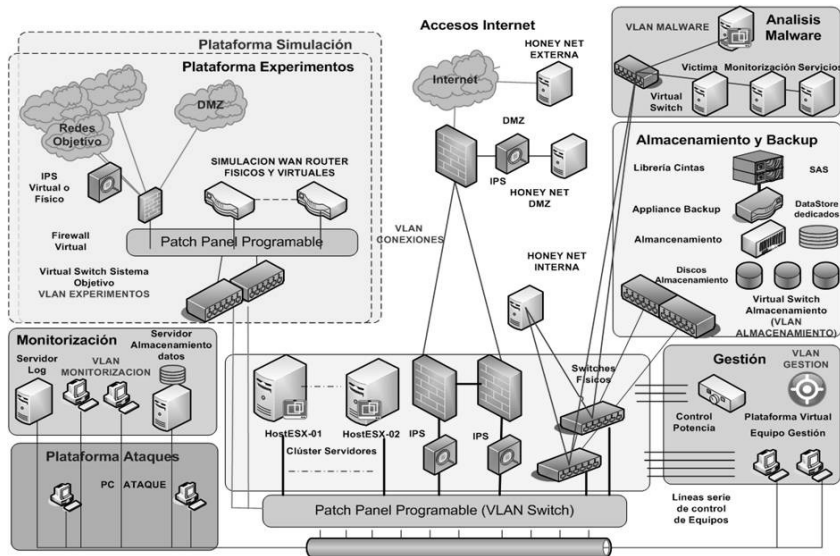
Plataforma Simulación

Plataforma Experimentos

DMZ

Redes Objetivo

IPS Virtual o Físico

SIMULACION WAN ROUTER FISICOS Y VIRTUALES

Firewall Virtual

Patch Panel Programable

Virtual Switch Sistema Objetivo
VLAN EXPERIMENTOS

Accesos Internet

Internet

HONEY NET EXTERNA

DMZ

IPS

HONEY NET DMZ

VLAN CONEXIONES

HONEY NET INTERNA

VLAN MALWARE

Analisis Malware

Victima

Monitorización Servicios

Virtual Switch

Almacenamiento y Backup

Librería Cintas

SAS

Appliance Backup

DataStore dedicados

Almacenamiento

Discos Almacenamiento

Virtual Switch Almacenamiento (VLAN ALMACENAMIENTO)

Monitorización

Servidor Log

VLAN MONITORIZACION

Servidor Almacenamiento datos

HostESX-01

HostESX-02

Clúster Servidores

IPS

IPS

Switches Físicos

Gestión

VLAN GESTION

Control Potencia

Plataforma Virtual Equipo Gestión

Plataforma Ataques

PC ATAQUE

Patch Panel Programable (VLAN Switch)

Líneas serie de control de Equipos